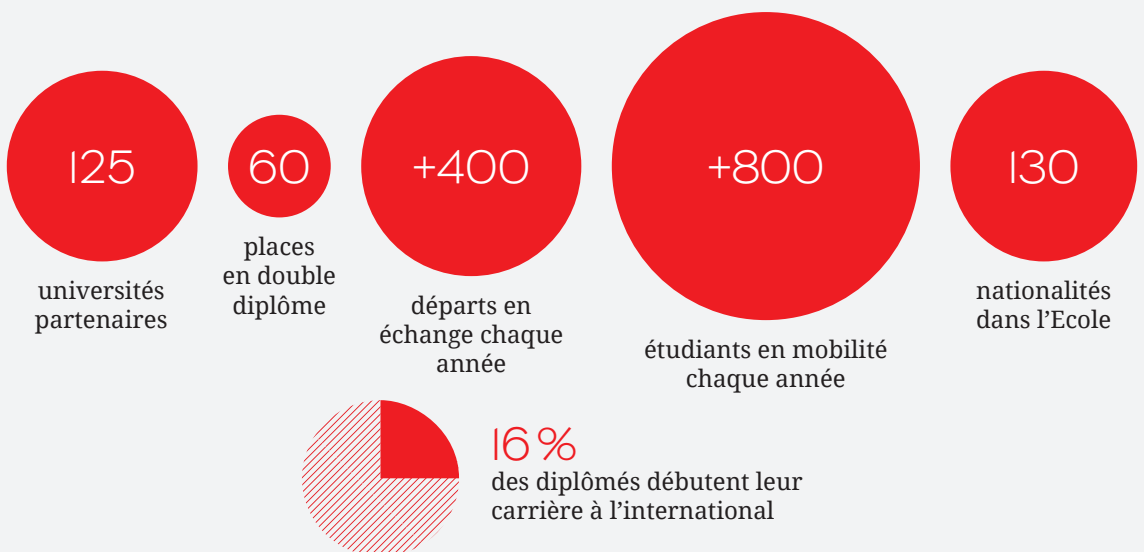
125

universités partenaires

60

places en double diplôme

+400

départs en échange chaque année

+800

étudiants en mobilité chaque année

130

nationalités dans l'Ecole

16 %

des diplômés débutent leur carrière à l'international